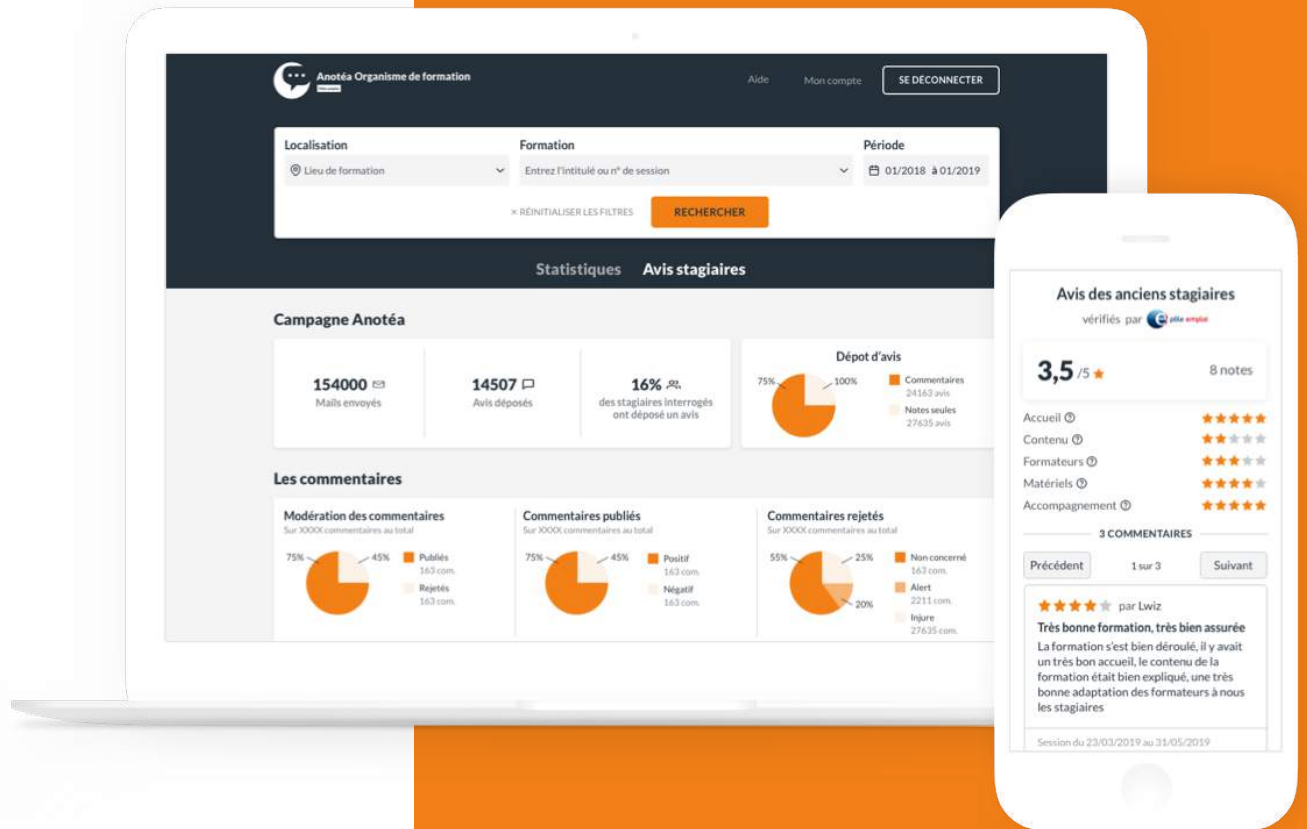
Anotéa Organisme de formation

Aide Mon compte SE DECONNECTER

Localisation
Lieu de formation

Formation
Entrez l'intitulé ou n° de session

Période
01/2018 à 01/2019

× RÉINITIALISER LES FILTRES RECHERCHER

Statistiques Avis stagiaires

Campagne Anotéa

154000
Mails envoyés

14507
Avis déposés

16%
des stagiaires interrogés ont déposé un avis

Dépot d'avis
75% 100%
Commentaires 24163 avis
Notes seules 27635 avis

Les commentaires

Modération des commentaires
Sur XXXX commentaires au total
75% 45%
Publiés 163 com.
Rejetés 163 com.

Commentaires publiés
Sur XXXX commentaires au total
75% 45%
Positif 163 com.
Négatif 163 com.

Commentaires rejetés
Sur XXXX commentaires au total
55% 25% 20%
Non concerné 163 com.
Alert 2211 com.
Injure 27635 com.

Avis des anciens stagiaires
vérifiés par pôle emploi

3,5 /5
8 notes

Accueil
Contenu
Formateurs
Matériels
Accompagnement

3 COMMENTAIRES

Précédent 1 sur 3 Suivant

par Lwiz
Très bonne formation, très bien assurée
La formation s'est bien déroulé, il y avait un très bon accueil, le contenu de la formation était bien expliqué, une très bonne adaptation des formateurs à nous les stagiaires

Session du 23/03/2019 au 31/05/2019